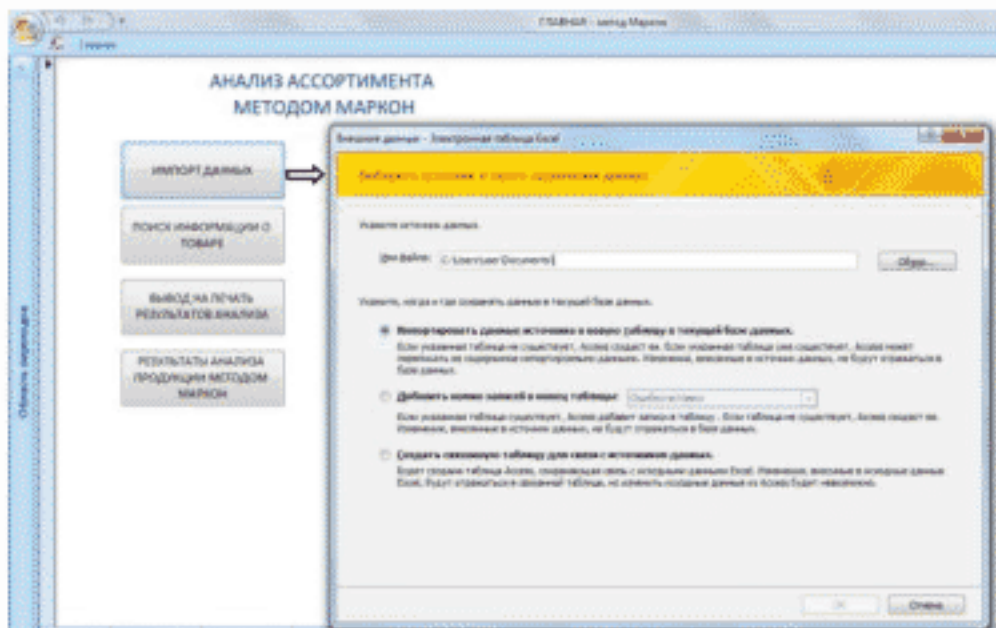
ГЛАВНАЯ - метод Маркон

Главная

АНАЛИЗ АССОРТИМЕНТА
МЕТОДОМ МАРКОН

ИМПОРТ ДАННЫХ

ПОИСК ИНФОРМАЦИИ О ТОВАРЕ

ВЫВОД НА ПЕЧАТЬ РЕЗУЛЬТАТОВ АНАЛИЗА

РЕЗУЛЬТАТЫ АНАЛИЗА ПРОДУКЦИИ МЕТОДОМ МАРКОН

Область переходов

Внешние данные - Электронная таблица Excel

Выберите источник и место назначения данных

Укажите источник данных.

Имя файла: C:\Users\user\Documents\

Обзор...

Укажите, когда и где сохранять данные в текущей базе данных.

Импортировать данные источника в новую таблицу в текущей базе данных.
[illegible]

Добавить копию записей в конец таблицы: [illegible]
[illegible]

Создать связанную таблицу для связи с источником данных.
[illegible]

ОК

Отмена